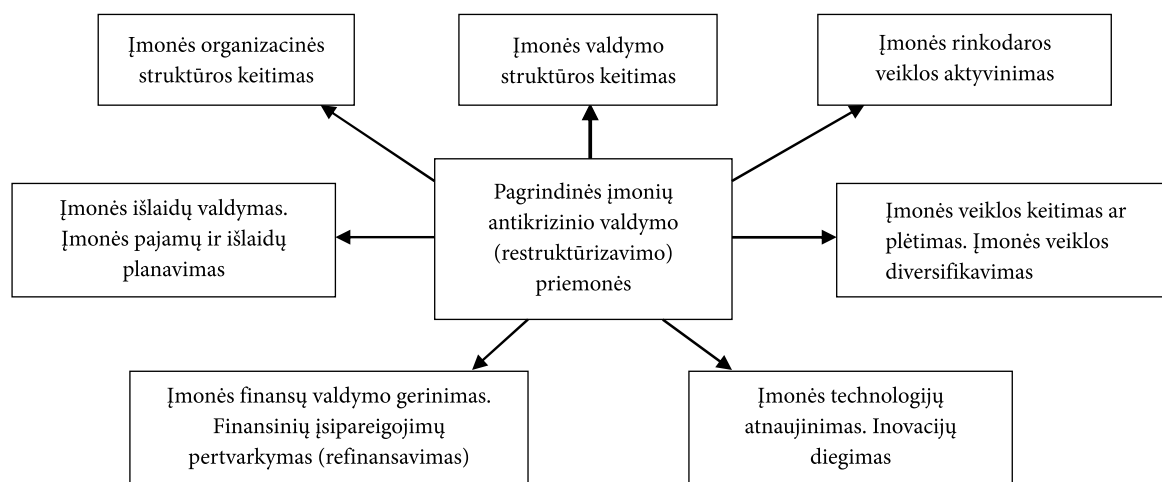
Įmonės organizacinės struktūros keitimas

Įmonės valdymo struktūros keitimas

Įmonės rinkodaros veiklos aktyvinimas

Įmonės išlaidų valdymas. Įmonės pajamų ir išlaidų planavimas

Pagrindinės įmonių antikrizinio valdymo (restruktūrizavimo) priemonės

Įmonės veiklos keitimas ar plėtimas. Įmonės veiklos diversifikavimas

Įmonės finansų valdymo gerinimas. Finansinių įsipareigojimų pertvarkymas (refinansavimas)

Įmonės technologijų atnaujinimas. Inovacijų diegimas